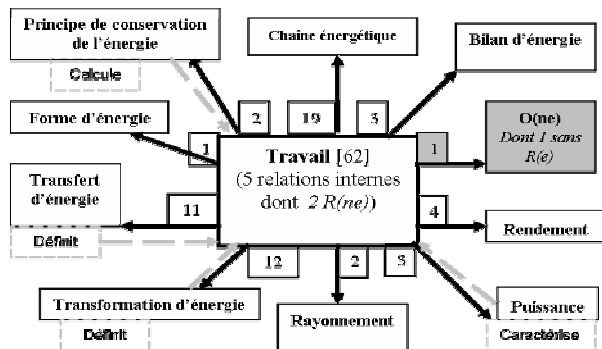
Principe de conservation de l'énergie

Calcule

Chaine énergétique

Bilan d'énergie

Forme d'énergie

2

19

3

1

1

O(ne) Dont 1 sans R(e)

Travail [62] (5 relations internes dont 2 R(ne))

Transfert d'énergie

11

4

Rendement

Définit

12

2

3

Transformation d'énergie

Définit

Rayonnement

Puissance

Caractérise